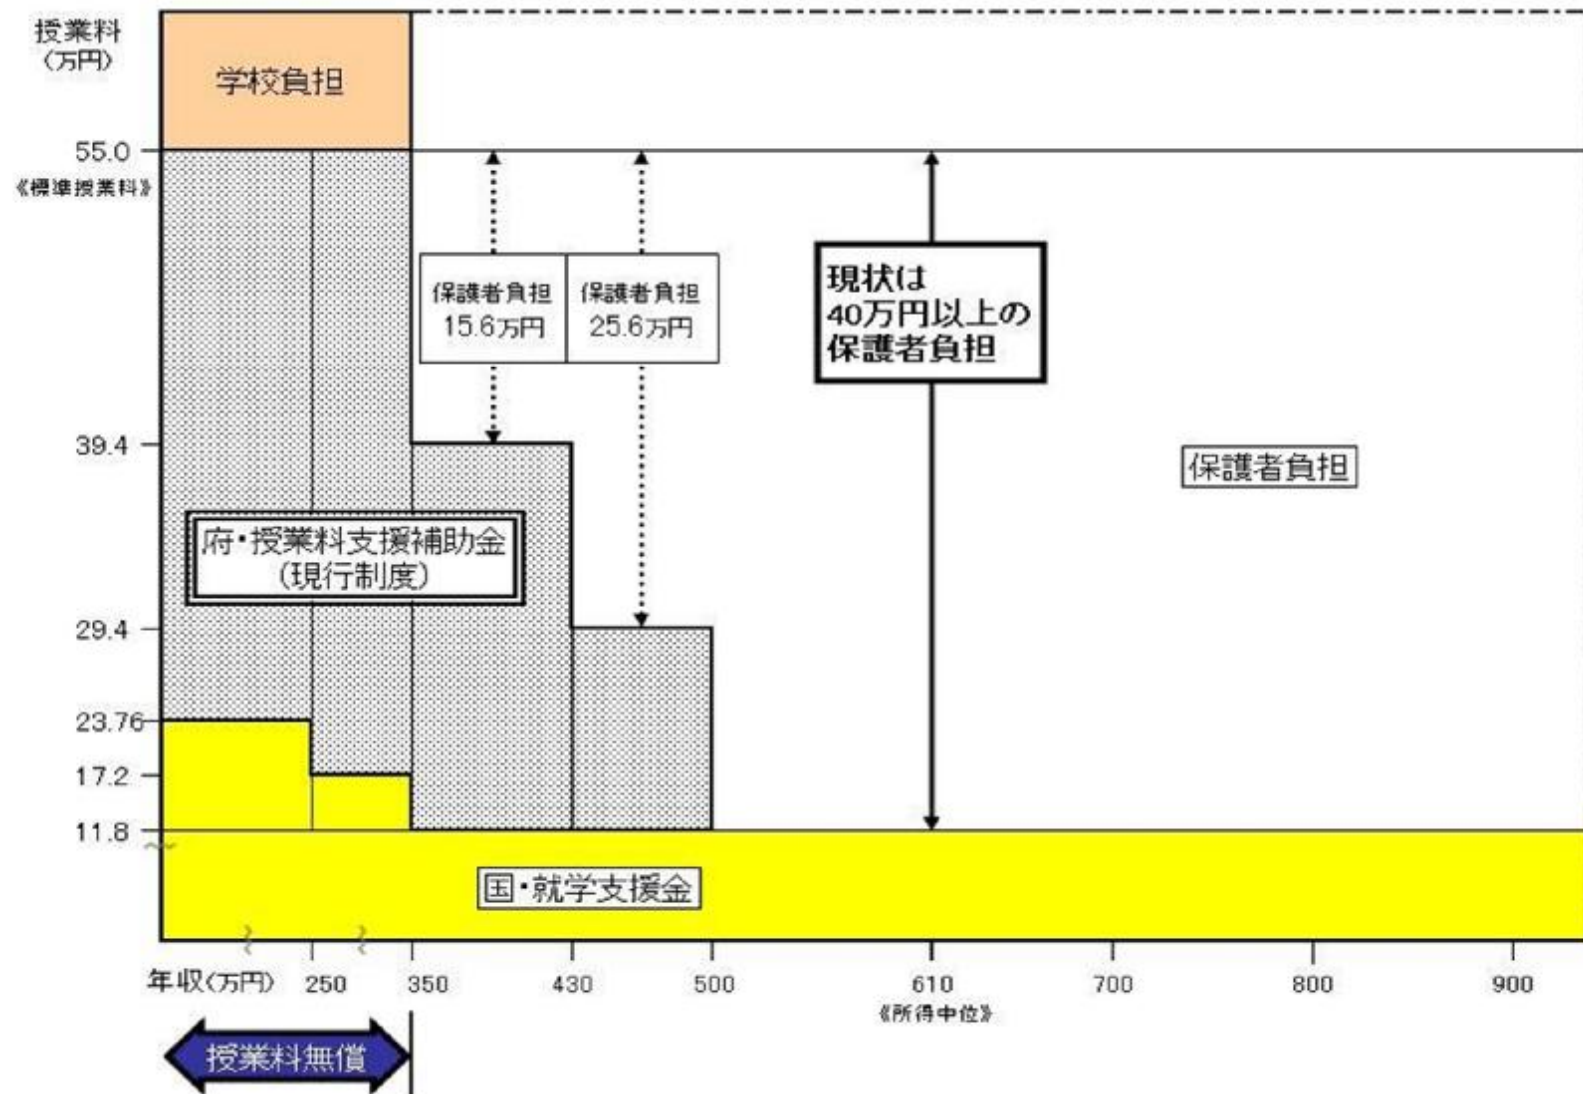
授業料
(万円)

学校負担

55.0
《標準授業料》

保護者負担
15.6万円

保護者負担
25.6万円

現状は
40万円以上の
保護者負担

39.4

保護者負担

府・授業料支援補助金
(現行制度)

29.4

23.76

17.2

11.8

国・就学支援金

年収(万円) 250 350 430 500 610 700 800 900

《所得中位》

授業料無償